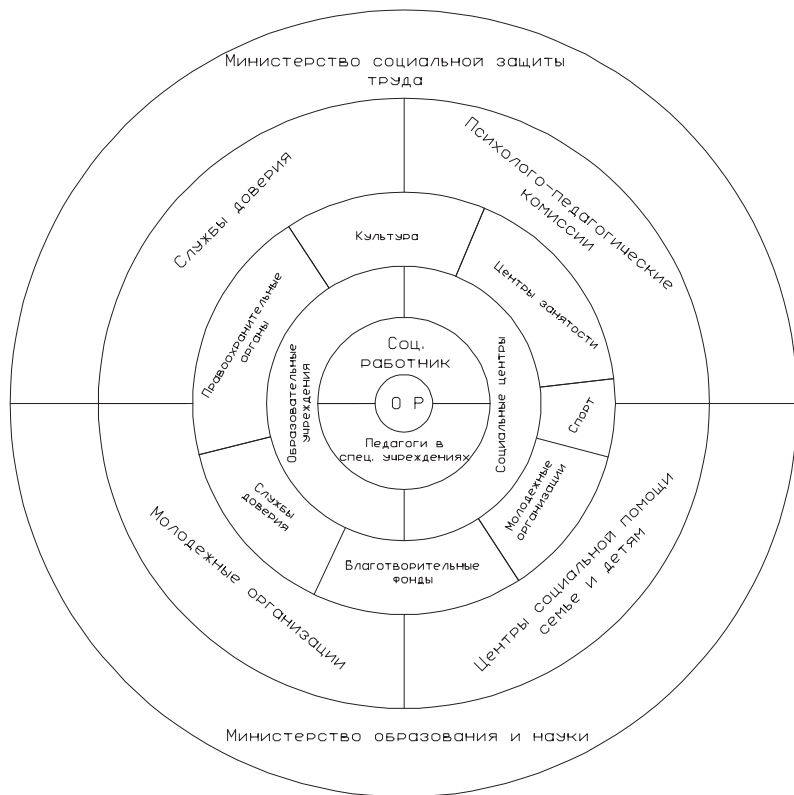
Министерство социальной защиты труда

Службы доверия

Психолого-педагогические комиссии

Культура

Центры занятости

Правоохранительные органы

Соц. работник

Образовательные учреждения

Социальные центры

О Р

Педагоги в спец. учреждениях

Спорт

Службы доверия

Молодежные организации

Благотворительные фонды

Молодежные организации

Центры социальной помощи семье и детям

Министерство образования и науки